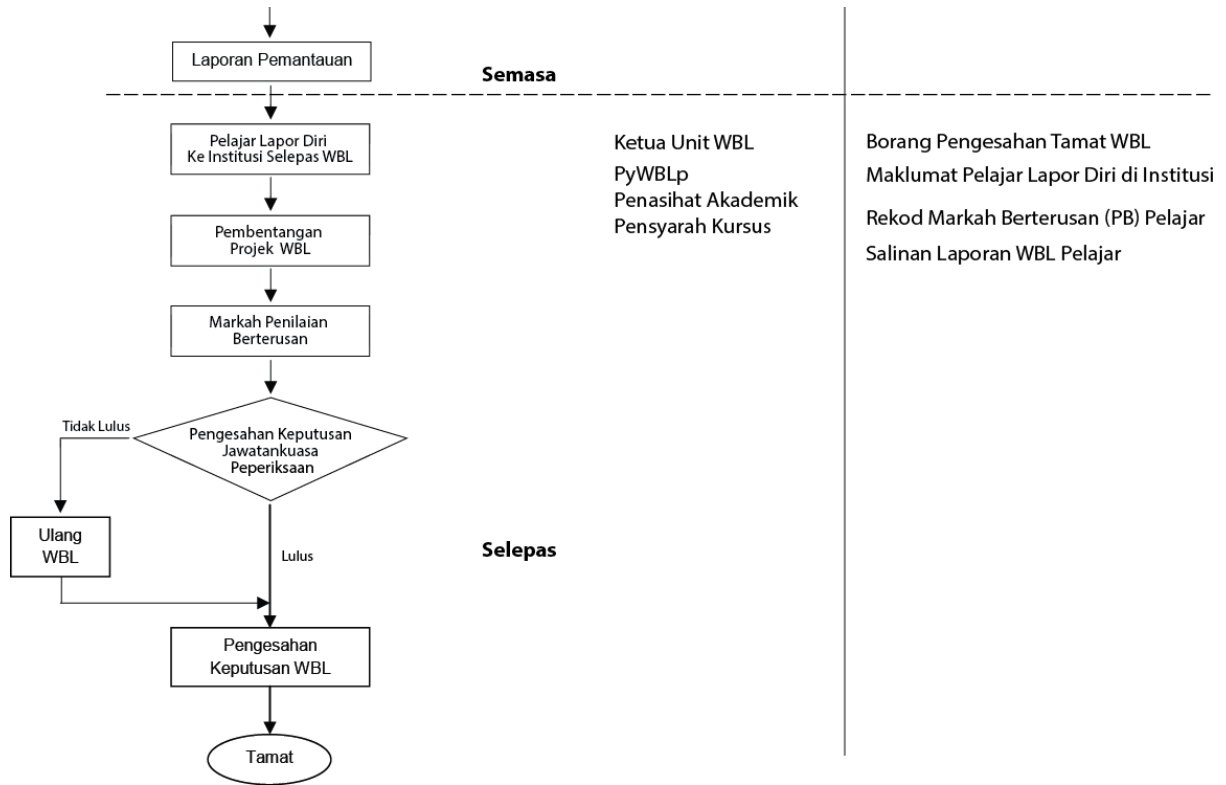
Laporan Pemantauan

Semasa

Pelajar Lapor Diri Ke Institusi Selepas WBL

Pembentangan Projek WBL

Markah Penilaian Berterusan

Tidak Lulus

Pengesahan Keputusan Jawatankuasa Peperiksaan

Ulang WBL

Lulus

Pengesahan Keputusan WBL

Tamat

Ketua Unit WBL
PyWBLp
Penasihat Akademik
Pensyarah Kursus

Selepas

Borang Pengesahan Tamat WBL
Maklumat Pelajar Lapor Diri di Institusi
Rekod Markah Berterusan (PB) Pelajar
Salinan Laporan WBL Pelajar